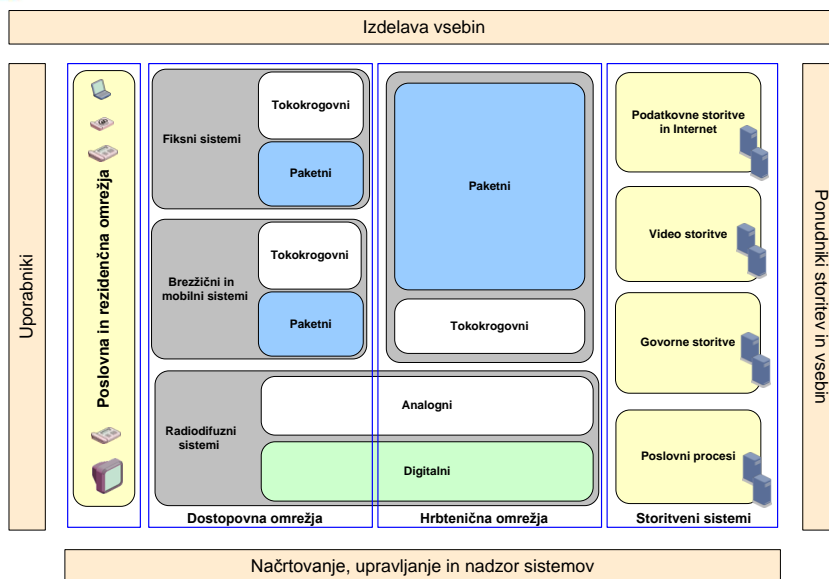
Izdelava vsebin

Uporabniki

Poslovna in rezidenčna omrežja

Fiksni sistemi

Tokokrogovni

Paketni

Brezžični in mobilni sistemi

Tokokrogovni

Paketni

Radiodifuzni sistemi

Analogni

Digitalni

Dostopovna omrežja

Paketni

Tokokrogovni

Hrbtenična omrežja

Podatkovne storitve in Internet

Video storitve

Govorne storitve

Poslovni procesi

Storitveni sistemi

Ponudniki storitev in vsebin

Načrtovanje, upravljanje in nadzor sistemov